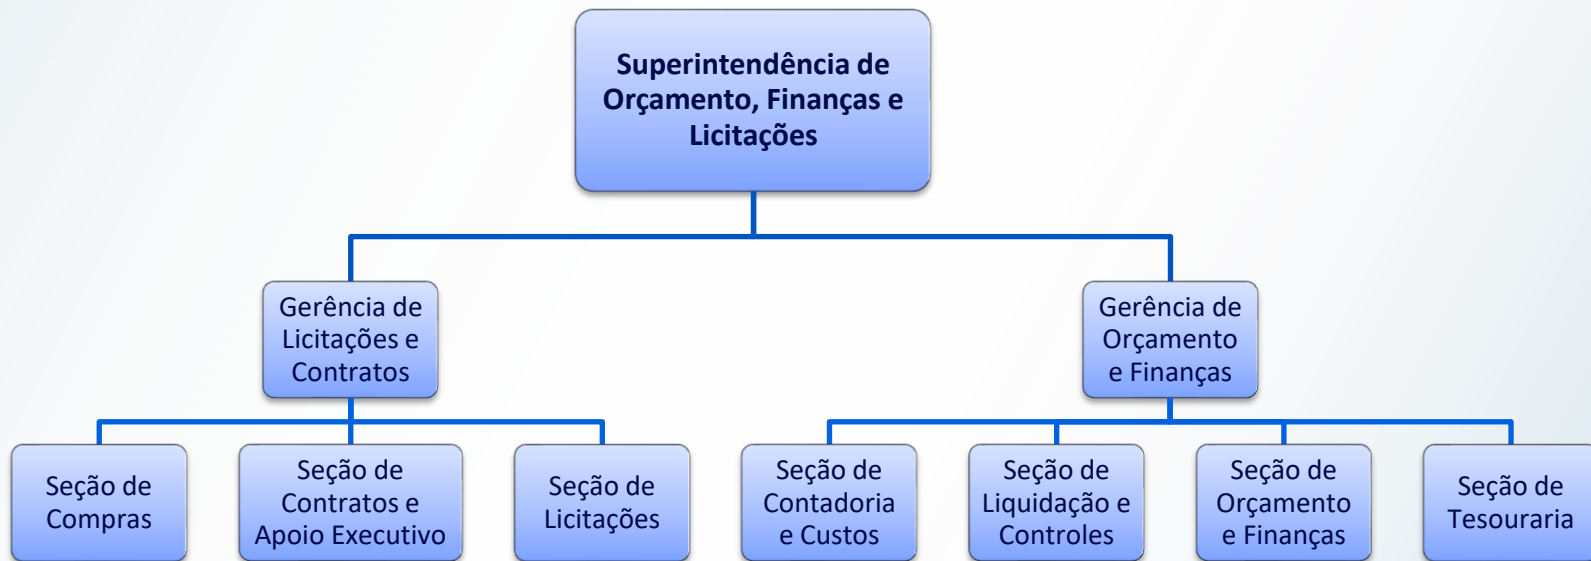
Superintendência de Orçamento, Finanças e Licitações

Gerência de Licitações e Contratos

Gerência de Orçamento e Finanças

Seção de Compras

Seção de Contratos e Apoio Executivo

Seção de Licitações

Seção de Contadoria e Custos

Seção de Liquidação e Controles

Seção de Orçamento e Finanças

Seção de Tesouraria